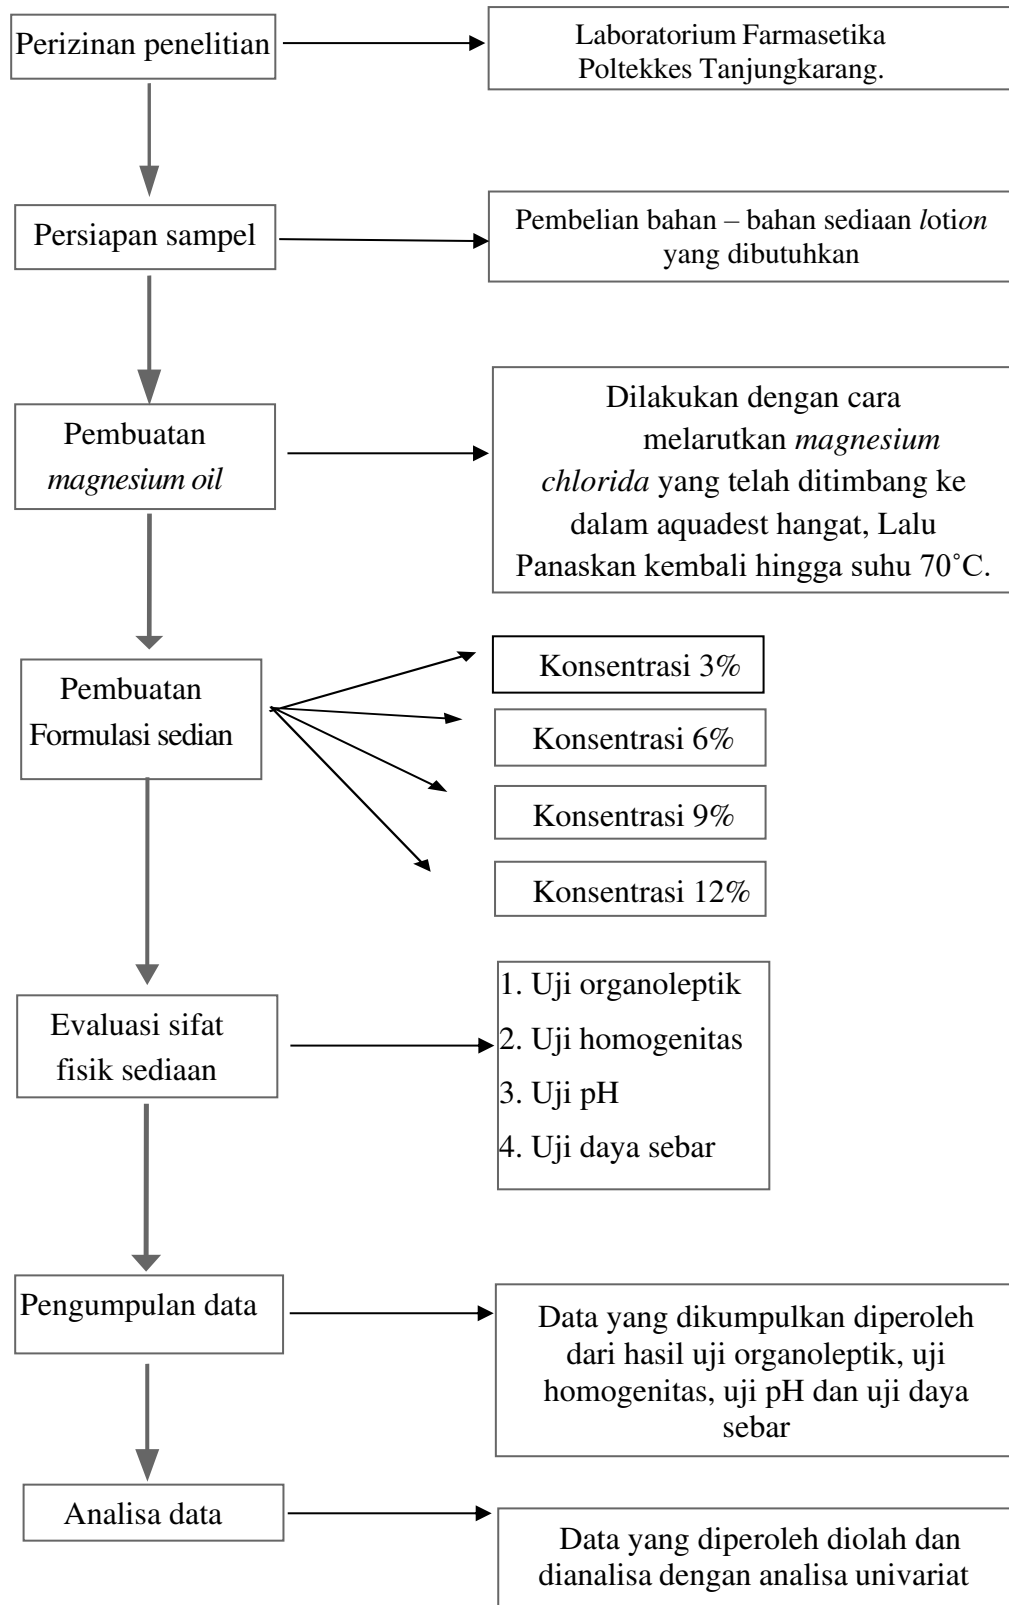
Perizinan penelitian

Laboratorium Farmasetika Poltekkes Tanjungkarang.

Persiapan sampel

Pembelian bahan – bahan sediaan *lotion* yang dibutuhkan

Pembuatan *magnesium oil*

Dilakukan dengan cara melarutkan *magnesium chlorida* yang telah ditimbang ke dalam aquadest hangat, Lalu Panaskan kembali hingga suhu 70˚C.

Pembuatan Formulasi sedian

Konsentrasi 3%

Konsentrasi 6%

Konsentrasi 9%

Konsentrasi 12%

Evaluasi sifat fisik sediaan

1. Uji organoleptik
2. Uji homogenitas
3. Uji pH
4. Uji daya sebar

Pengumpulan data

Data yang dikumpulkan diperoleh dari hasil uji organoleptik, uji homogenitas, uji pH dan uji daya sebar

Analisa data

Data yang diperoleh diolah dan dianalisa dengan analisa univariat